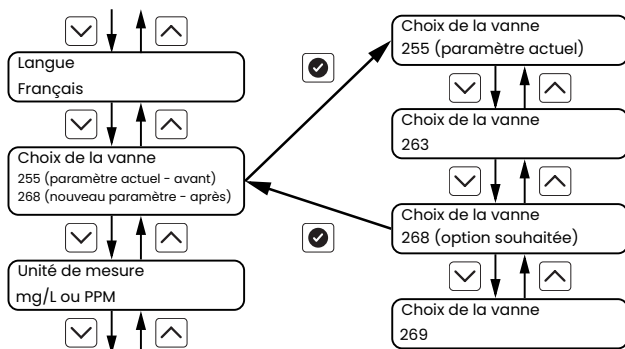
Langue
Français

Choix de la vanne
255 (paramètre actuel - avant)
268 (nouveau paramètre - après)

Unité de mesure
mg/L ou PPM

Choix de la vanne
255 (paramètre actuel)

Choix de la vanne
263

Choix de la vanne
268 (option souhaitée)

Choix de la vanne
269